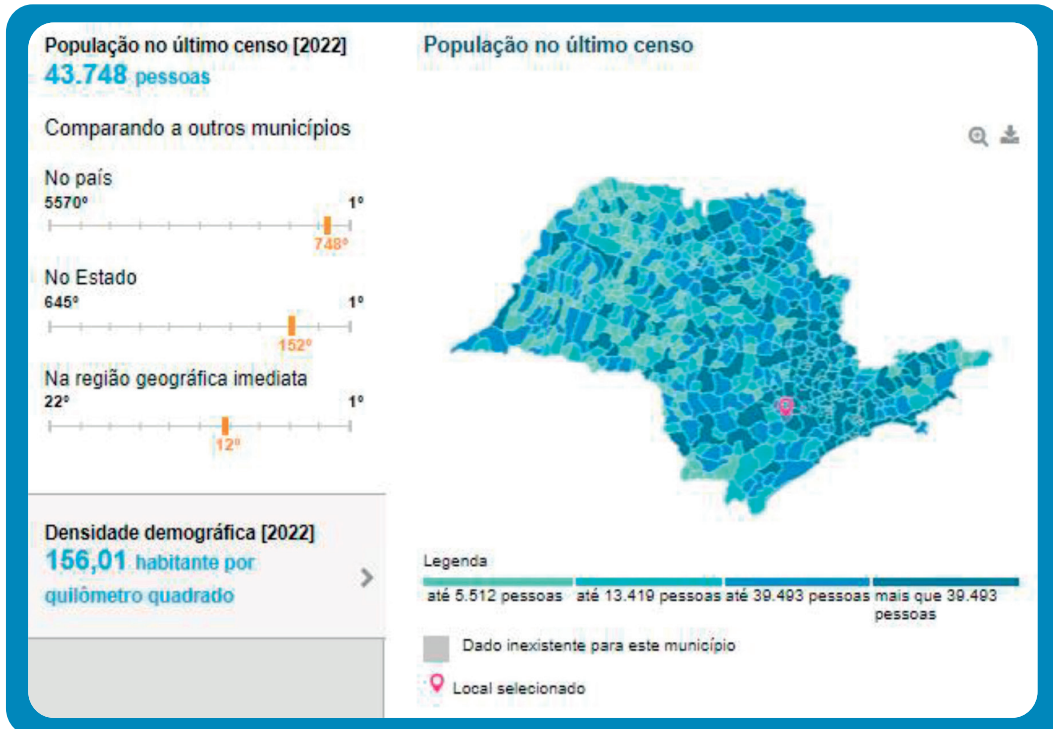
População no último censo [2022]
43.748 pessoas

Comparando a outros municípios

No país
5570º
1º
748º

No Estado
645º
1º
152º

Na região geográfica imediata
22º
1º
12º

Densidade demográfica [2022]
156,01 habitante por quilômetro quadrado

População no último censo

Legenda
até 5.512 pessoas
até 13.419 pessoas
até 39.493 pessoas
mais que 39.493 pessoas

Dado inexistente para este município

Local selecionado